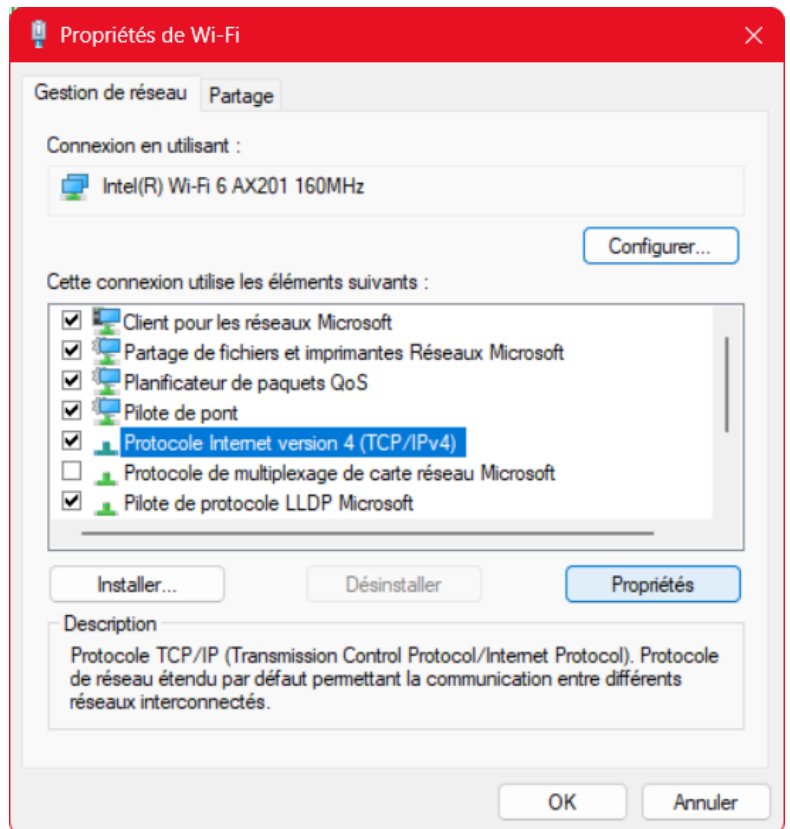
Propriétés de Wi-Fi

Gestion de réseau
Partage

Connexion en utilisant :

Intel(R) Wi-Fi 6 AX201 160MHz

Configurer...

Cette connexion utilise les éléments suivants :

☑ Client pour les réseaux Microsoft
☑ Partage de fichiers et imprimantes Réseaux Microsoft
☑ Planificateur de paquets QoS
☑ Pilote de pont
☑ Protocole Internet version 4 (TCP/IPv4)
☐ Protocole de multiplexage de carte réseau Microsoft
☑ Pilote de protocole LLDP Microsoft

Installer...
Désinstaller
Propriétés

Description

Protocole TCP/IP (Transmission Control Protocol/Internet Protocol). Protocole de réseau étendu par défaut permettant la communication entre différents réseaux interconnectés.

OK
Annuler